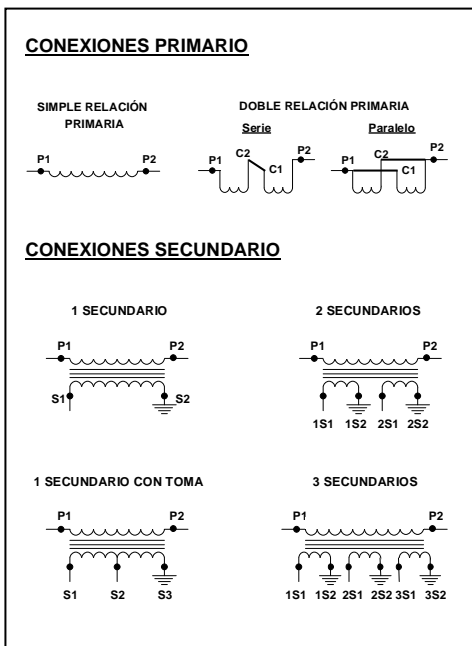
CONEXIONES PRIMARIO

SIMPLE RELACIÓN PRIMARIA

P1 P2

DOBLE RELACIÓN PRIMARIA

Serie

P1 C2 C1 P2

Paralelo

P1 C2 C1 P2

CONEXIONES SECUNDARIO

1 SECUNDARIO

P1 P2

S1 S2

2 SECUNDARIOS

P1 P2

1S1 1S2 2S1 2S2

1 SECUNDARIO CON TOMA

P1 P2

S1 S2 S3

3 SECUNDARIOS

P1 P2

1S1 1S2 2S1 2S2 3S1 3S2